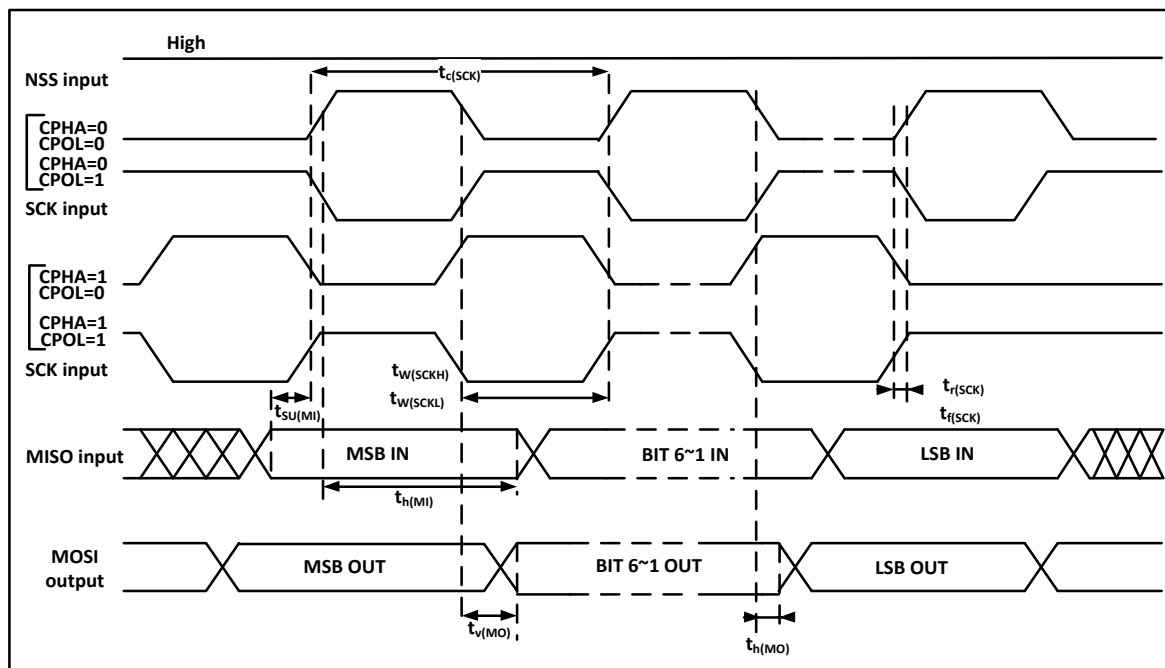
High

NSS input

$t_{c(SCK)}$

CPHA=0
CPOL=0

CPHA=0
CPOL=1

SCK input

CPHA=1
CPOL=0

CPHA=1
CPOL=1

SCK input

$t_{W(SCKH)}$

$t_{W(SCKL)}$

$t_{r(SCK)}$

$t_{f(SCK)}$

$t_{SU(MI)}$

MISO input

MSB IN

BIT 6~1 IN

LSB IN

$t_{h(MI)}$

MOSI output

MSB OUT

BIT 6~1 OUT

LSB OUT

$t_{v(MO)}$

$t_{h(MO)}$